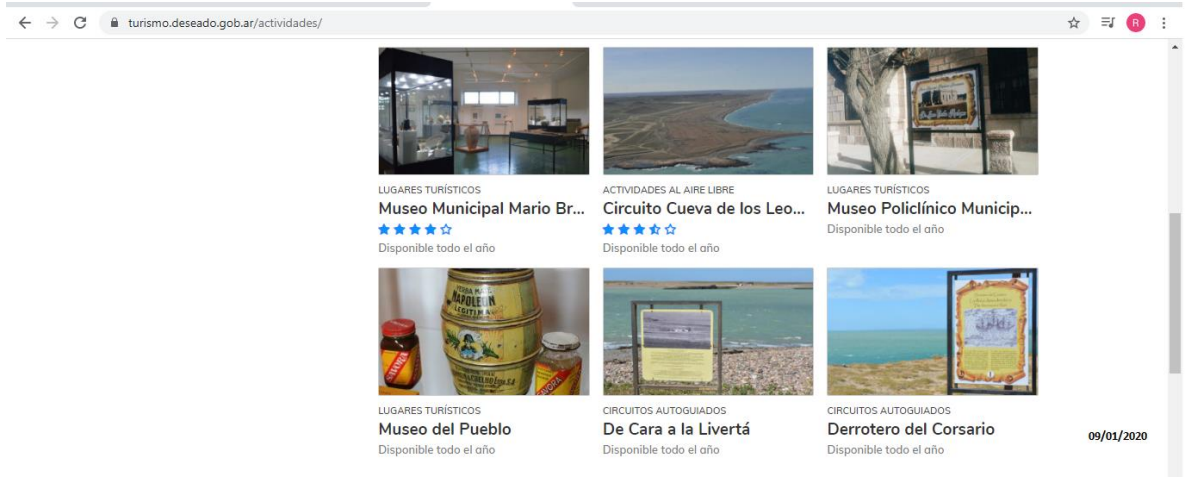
turismo.deseado.gob.ar/actividades/

R

LUGARES TURÍSTICOS
Museo Municipal Mario Br...
Disponible todo el año

ACTIVIDADES AL AIRE LIBRE
Circuito Cueva de los Leo...
Disponible todo el año

LUGARES TURÍSTICOS
Museo Policlínico Municip...
Disponible todo el año

NAPOLEON

LUGARES TURÍSTICOS
Museo del Pueblo
Disponible todo el año

CIRCUITOS AUTOGUIADOS
De Cara a la Livertá
Disponible todo el año

CIRCUITOS AUTOGUIADOS
Derrotero del Corsario
Disponible todo el año

09/01/2020